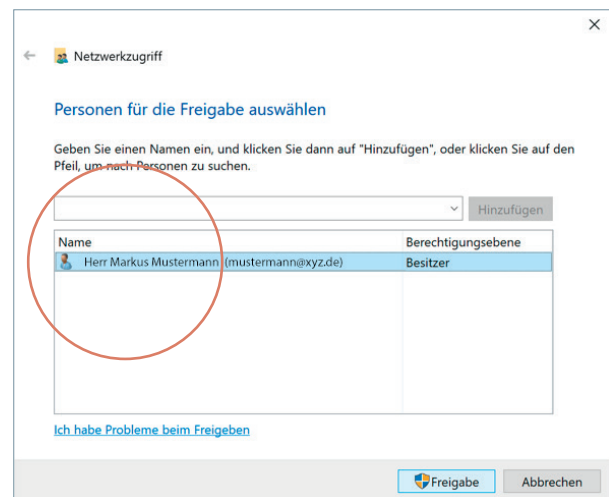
Netzwerkzugriff

Personen für die Freigabe auswählen

Geben Sie einen Namen ein, und klicken Sie dann auf "Hinzufügen", oder klicken Sie auf den Pfeil, um nach Personen zu suchen.

Hinzufügen

| Name | Berechtigungsebene |
|---|---|
| Herr Markus Mustermann (mustermann@xyz.de) | Besitzer |

Ich habe Probleme beim Freigeben

Freigabe Abbrechen